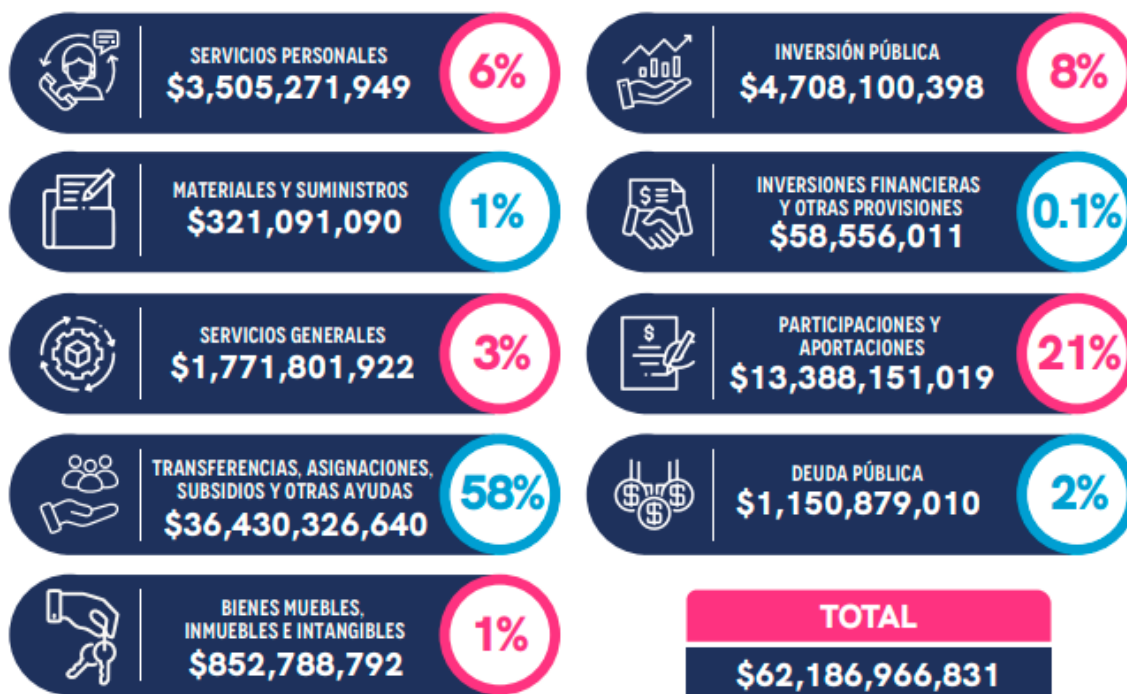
SERVICIOS PERSONALES
$3,505,271,949
6%

INVERSIÓN PÚBLICA
$4,708,100,398
8%

MATERIALES Y SUMINISTROS
$321,091,090
1%

INVERSIONES FINANCIERAS Y OTRAS PROVISIONES
$58,556,011
0.1%

SERVICIOS GENERALES
$1,771,801,922
3%

PARTICIPACIONES Y APORTACIONES
$13,388,151,019
21%

TRANSFERENCIAS, ASIGNACIONES, SUBSIDIOS Y OTRAS AYUDAS
$36,430,326,640
58%

DEUDA PÚBLICA
$1,150,879,010
2%

BIENES MUEBLES, INMUEBLES E INTANGIBLES
$852,788,792
1%

TOTAL
$62,186,966,831